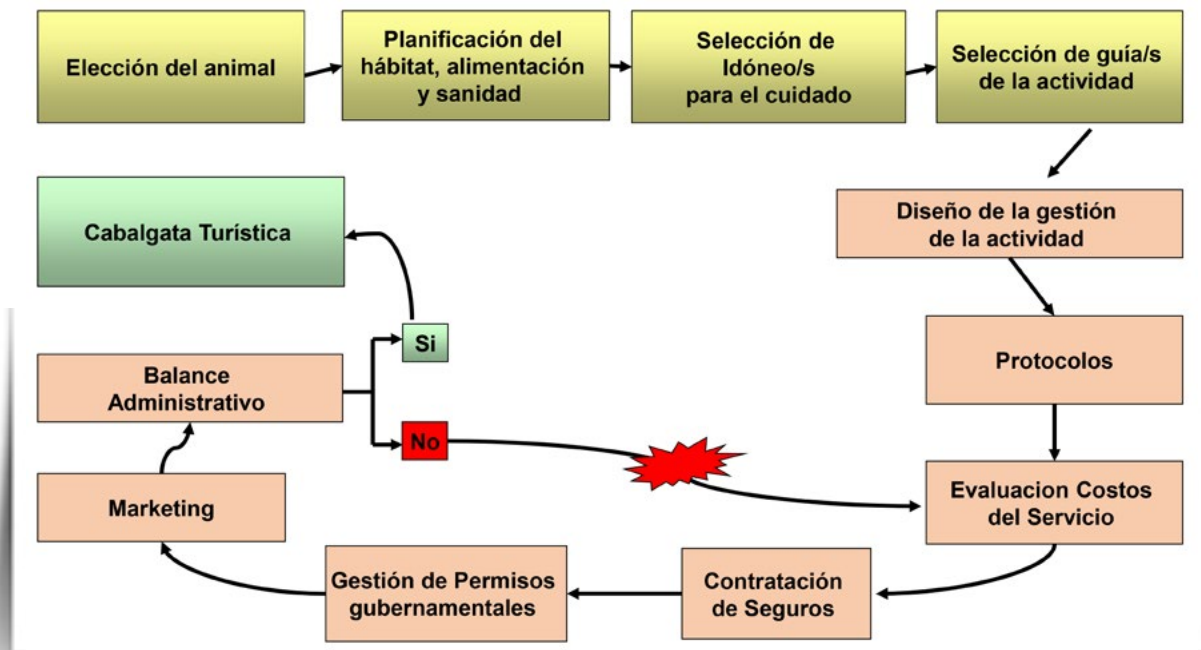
Elección del animal

Planificación del hábitat, alimentación y sanidad

Selección de Idóneo/s para el cuidado

Selección de guía/s de la actividad

Diseño de la gestión de la actividad

Protocolos

Evaluacion Costos del Servicio

Contratación de Seguros

Gestión de Permisos gubernamentales

Marketing

Balance Administrativo

Si

No

Cabalgata Turística